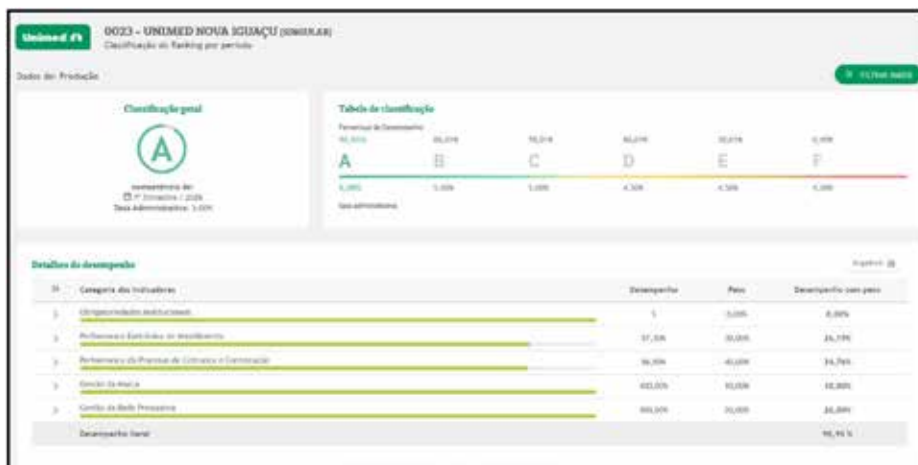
Unimed

0023 - UNIMED NOVA IGUAÇU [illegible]

Classificação do Ranking por período

Dados das Produção

FILTRAR DADOS

Classificação geral

A

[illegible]
1º Trimestre / 2026
Taxa Administrativa: 5,00%

Tabela de classificação

Percentual de Desempenho

| 90,00% | 80,01% | 70,01% | 60,01% | 50,01% | 0,00% |
|---|---|---|---|---|---|
| A | B | C | D | E | F |
| 5,00% | 5,00% | 5,00% | 4,50% | 4,50% | 4,00% |

Taxa administrativa

Detalhes do desempenho

Exportar

| Nº | Categoria dos Indicadores | Desempenho | Peso | Desempenho com peso |
|---|---|---|---|---|
| 1 | Obrigatoriedades institucionais | 1 | 5,00% | 8,00% |
| 2 | Performance Estrutura de Atendimento | 97,30% | 30,00% | 24,19% |
| 3 | Performance da Processo de Cobrança e Contratação | 96,00% | 40,00% | 34,76% |
| 4 | Gestão da Marca | 100,00% | 10,00% | 10,00% |
| 5 | Gestão da Rede Prestadora | 100,00% | 10,00% | 10,00% |
| | Desempenho Geral | | | 96,95 % |